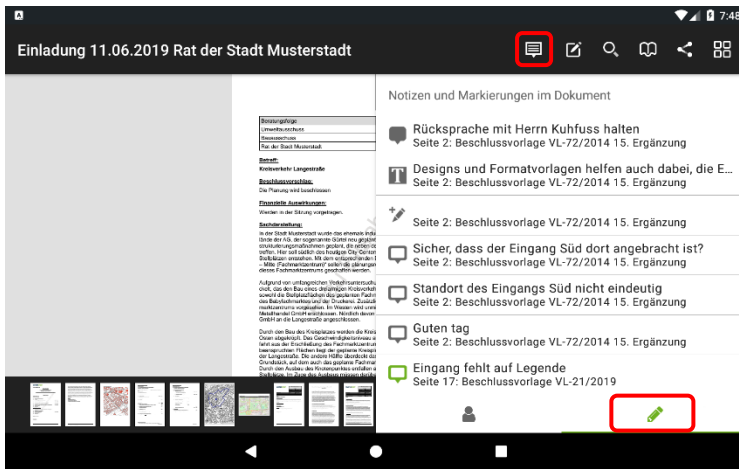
7:48

Einladung 11.06.2019 Rat der Stadt Musterstadt

Notizen und Markierungen im Dokument

Rücksprache mit Herrn Kuhfuss halten
Seite 2: Beschlussvorlage VL-72/2014 15. Ergänzung

Designs und Formatvorlagen helfen auch dabei, die E...
Seite 2: Beschlussvorlage VL-72/2014 15. Ergänzung

Seite 2: Beschlussvorlage VL-72/2014 15. Ergänzung

Sicher, dass der Eingang Süd dort angebracht ist?
Seite 2: Beschlussvorlage VL-72/2014 15. Ergänzung

Standort des Eingangs Süd nicht eindeutig
Seite 2: Beschlussvorlage VL-72/2014 15. Ergänzung

Guten tag
Seite 2: Beschlussvorlage VL-72/2014 15. Ergänzung

Eingang fehlt auf Legende
Seite 17: Beschlussvorlage VL-21/2019

| Beratungsfolge |
|---|
| Umweltausschuss |
| Bauausschuss |
| Rat der Stadt Musterstadt |

Betreff:
Kreisverkehr Langestraße

Beschlussvorschlag:
Die Planung wird beschlossen

Finanzielle Auswirkungen:
Werden in der Sitzung vorgetragen.

Sachdarstellung:
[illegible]